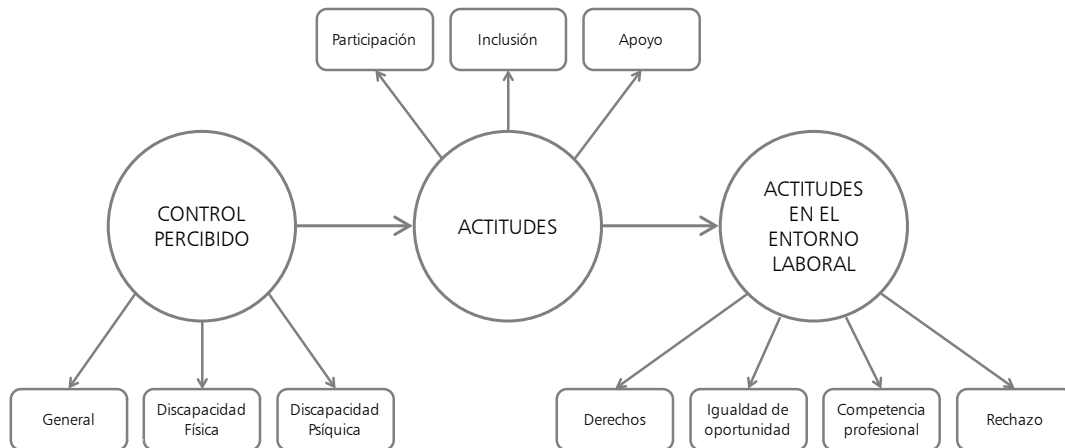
Participación

Inclusión

Apoyo

CONTROL PERCIBIDO

ACTITUDES

ACTITUDES EN EL ENTORNO LABORAL

General

Discapacidad Física

Discapacidad Psíquica

Derechos

Igualdad de oportunidad

Competencia profesional

Rechazo